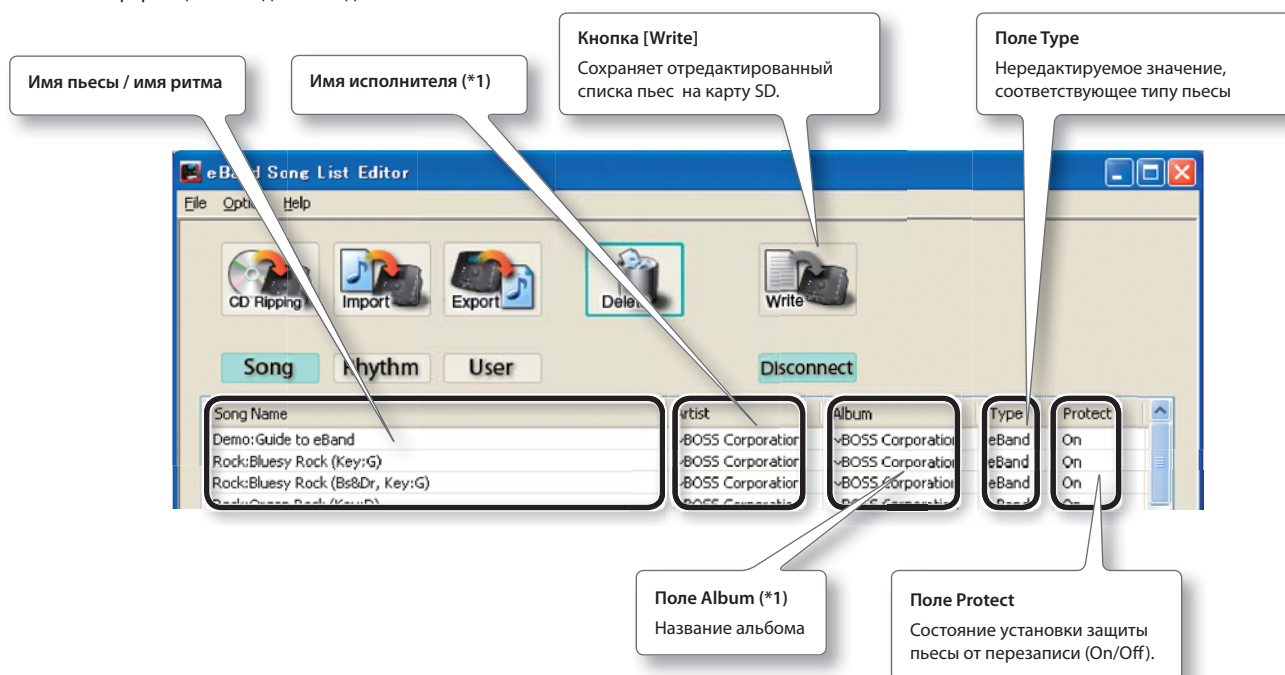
Имя пьесы / имя ритма

Имя исполнителя (*1)

Кнопка [Write]
Сохраняет отредактированный списка пьес на карту SD.

Поле Type
Нередактируемое значение, соответствующее типу пьесы

eBa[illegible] Song List Editor

File Optio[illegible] Help

CD Ripping
Import
Export
Dele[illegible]
Write

Song
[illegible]hythm
User
Disconnect

| Song Name | Artist | Album | Type | Protect |
|---|---|---|---|---|
| Demo:Guide to eBand | BOSS Corporation | BOSS Corporation | eBand | On |
| Rock:Bluesy Rock (Key:G) | BOSS Corporation | BOSS Corporation | eBand | On |
| Rock:Bluesy Rock (Bs&Dr, Key:G) | BOSS Corporation | BOSS Corporation | eBand | On |
| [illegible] | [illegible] | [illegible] | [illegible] | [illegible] |

Поле Album (*1)
Название альбома

Поле Protect
Состояние установки защиты пьесы от перезаписи (On/Off).